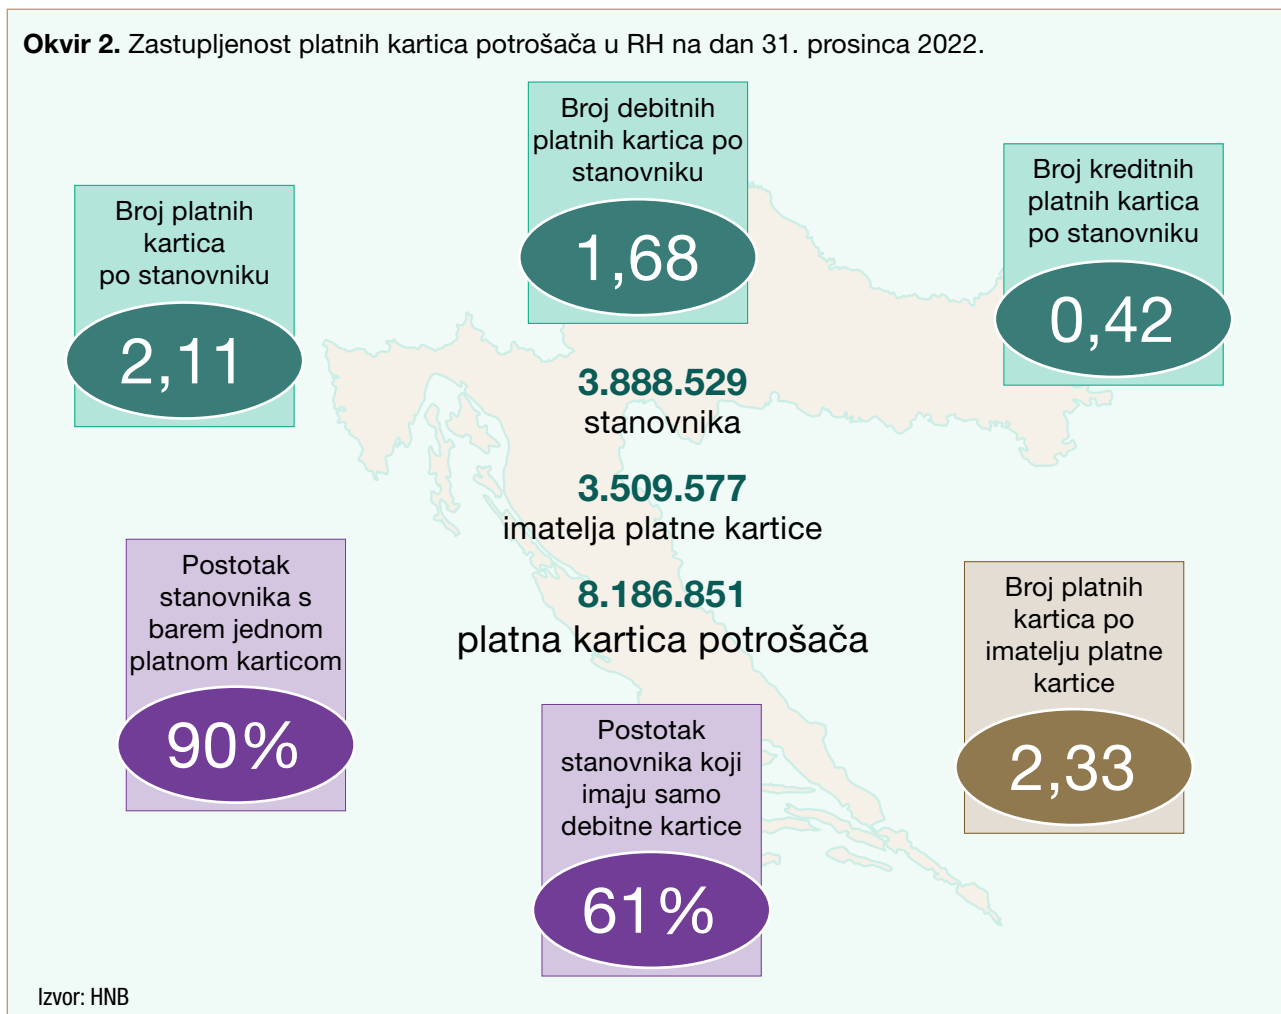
**Okvir 2.** Zastupljenost platnih kartica potrošača u RH na dan 31. prosinca 2022.

Broj debitnih platnih kartica po stanovniku

1,68

Broj platnih kartica po stanovniku

2,11

Broj kreditnih platnih kartica po stanovniku

0,42

3.888.529
stanovnika

3.509.577
imatelja platne kartice

8.186.851
platna kartica potrošača

Postotak stanovnika s barem jednom platnom karticom

90%

Broj platnih kartica po imatelju platne kartice

2,33

Postotak stanovnika koji imaju samo debitne kartice

61%

Izvor: HNB